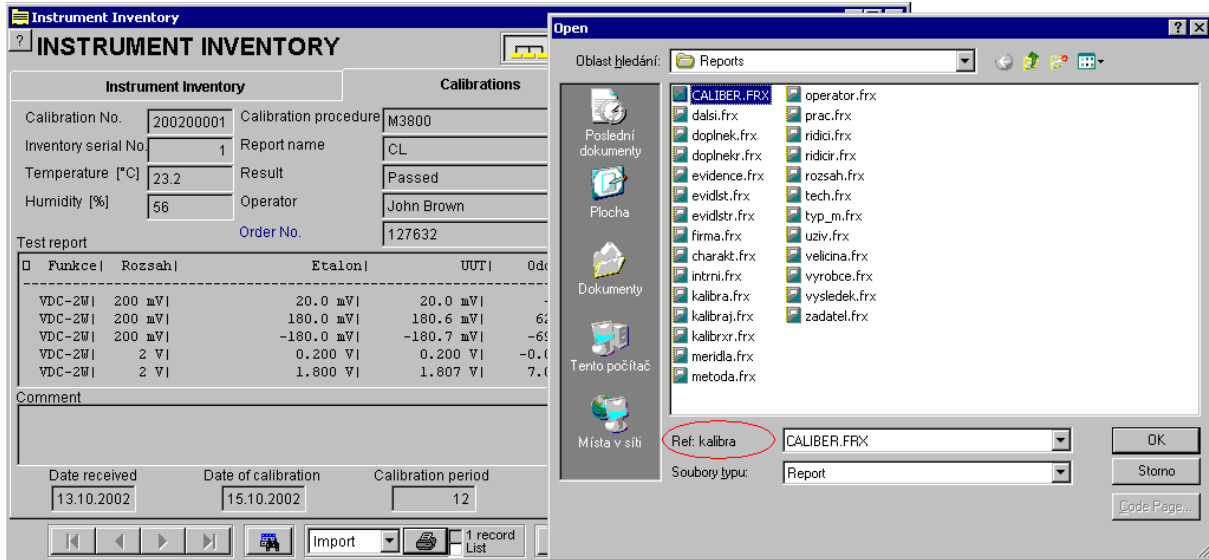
Instrument Inventory

INSTRUMENT INVENTORY

Instrument Inventory | Calibrations

Calibration No. 200200001
Inventory serial No. 1
Temperature [°C] 23.2
Humidity [%] 56
Calibration procedure M3800
Report name CL
Result Passed
Operator John Brown
Order No. 127632

Test report

| Funkce | Rozsah | Etalon | UUT | Od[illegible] |
|---|---|---|---|---|
| VDC-2W | 200 mV | 20.0 mV | 20.0 mV | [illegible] |
| VDC-2W | 200 mV | 180.0 mV | 180.6 mV | 62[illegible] |
| VDC-2W | 200 mV | -180.0 mV | -180.7 mV | -69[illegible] |
| VDC-2W | 2 V | 0.200 V | 0.200 V | -0.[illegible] |
| VDC-2W | 2 V | 1.800 V | 1.807 V | 7.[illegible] |

Comment

Date received 13.10.2002
Date of calibration 15.10.2002
Calibration period 12

Import
1 record
List

Open

Oblast hledání: Reports

Poslední dokumenty
Plocha
Dokumenty
Tento počítač
Místa v síti

CALIBER.FRX
dalsi.frx
doplnek.frx
doplnekr.frx
evidence.frx
evidlst.frx
evidlstr.frx
firma.frx
charakt.frx
intrni.frx
kalibra.frx
kalibraj.frx
kalibrxr.frx
meridla.frx
metoda.frx
operator.frx
prac.frx
ridici.frx
ridicir.frx
rozsah.frx
tech.frx
typ_m.frx
uziv.frx
velicina.frx
vyrobce.frx
vysledek.frx
zadatel.frx

Ref: kalibra CALIBER.FRX
Soubory typu: Report

OK
Storno
Code Page...